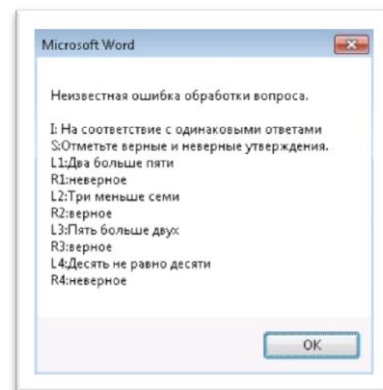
Microsoft Word

Неизвестная ошибка обработки вопроса.

I: На соответствие с одинаковыми ответами
S:Отметьте верные и неверные утверждения.
L1:Два больше пяти
R1:неверное
L2:Три меньше семи
R2:верное
L3:Пять больше двух
R3:верное
L4:Десять не равно десяти
R4:неверное

OK